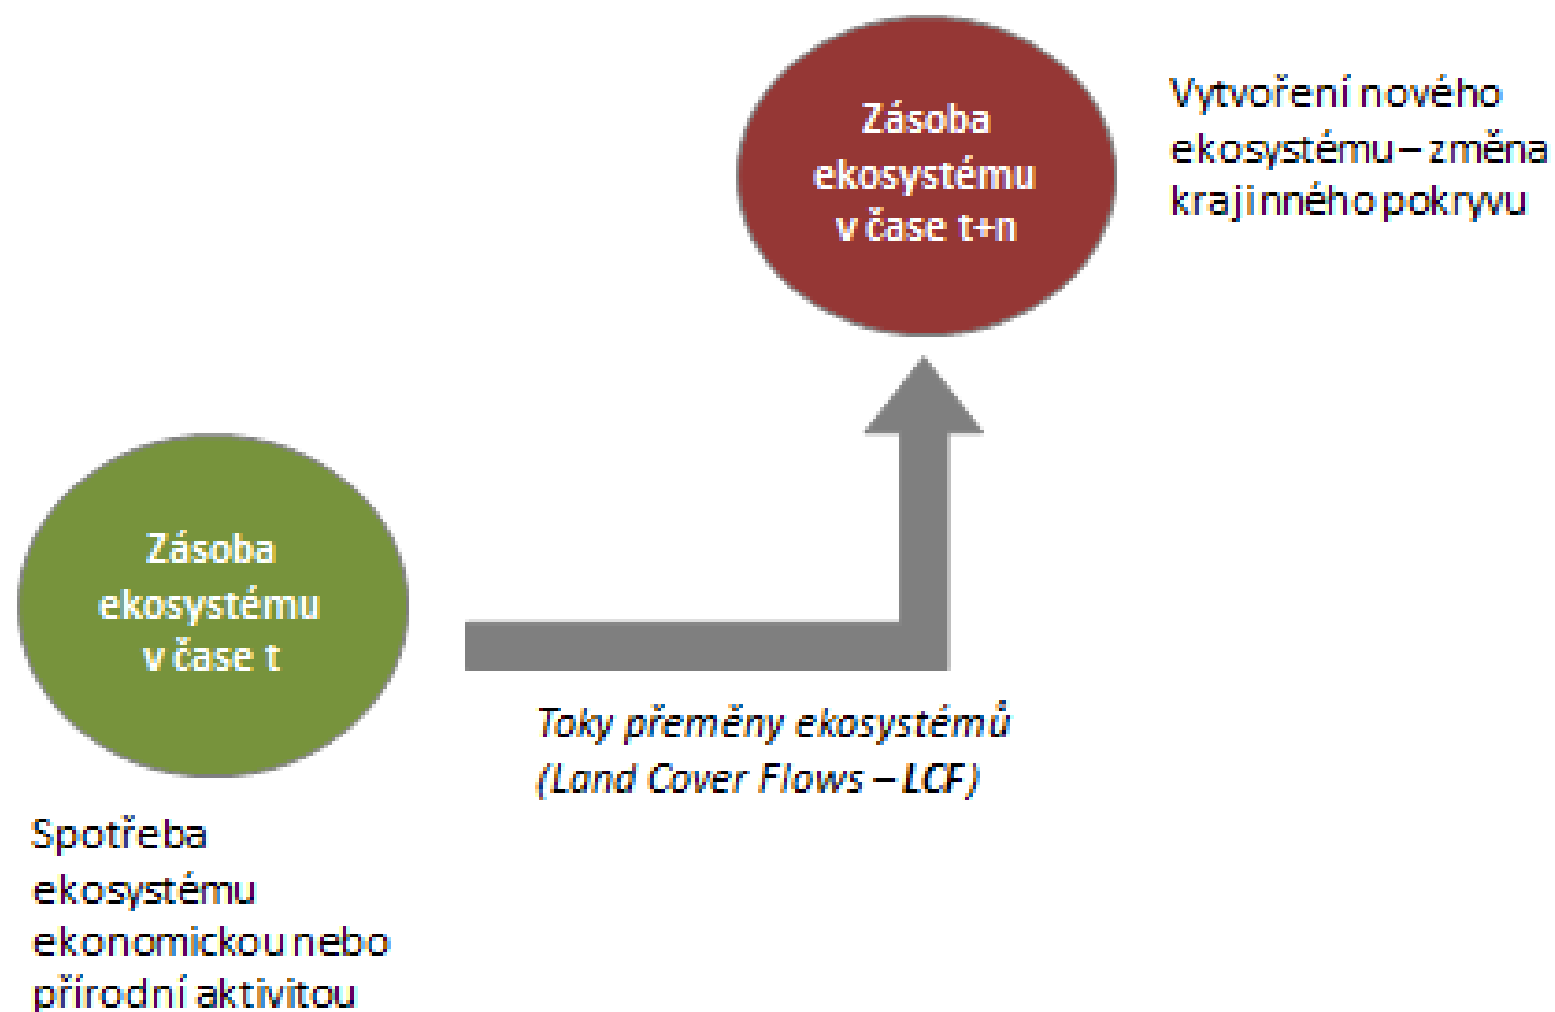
Zásoba ekosystému v čase t+n

Vytvoření nového ekosystému – změna krajinného pokryvu

Zásoba ekosystému v čase t

Toky přeměny ekosystémů (Land Cover Flows – LCF)

Spotřeba ekosystému ekonomickou nebo přírodní aktivitou